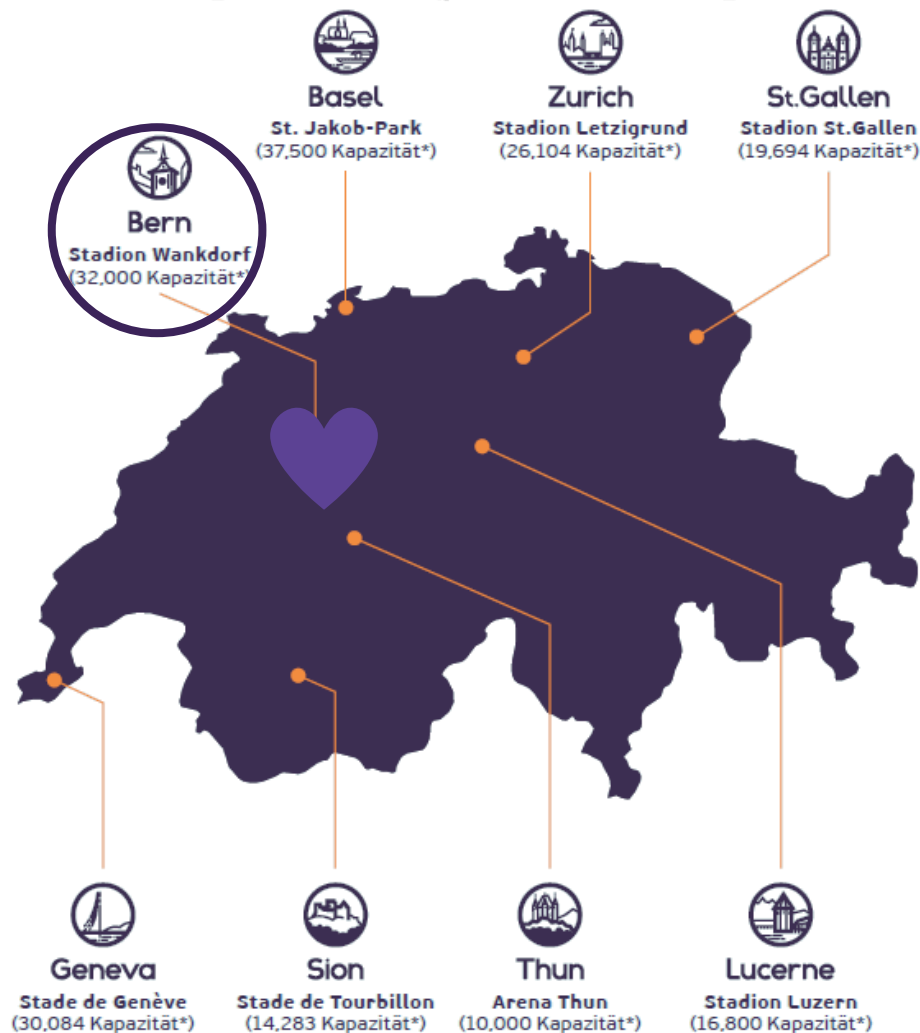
Basel
St. Jakob-Park
(37,500 Kapazität*)

Zurich
Stadion Letzigrund
(26,104 Kapazität*)

St.Gallen
Stadion St.Gallen
(19,694 Kapazität*)

Bern
Stadion Wankdorf
(32,000 Kapazität*)

Geneva
Stade de Genève
(30,084 Kapazität*)

Sion
Stade de Tourbillon
(14,283 Kapazität*)

Thun
Arena Thun
(10,000 Kapazität*)

Lucerne
Stadion Luzern
(16,800 Kapazität*)